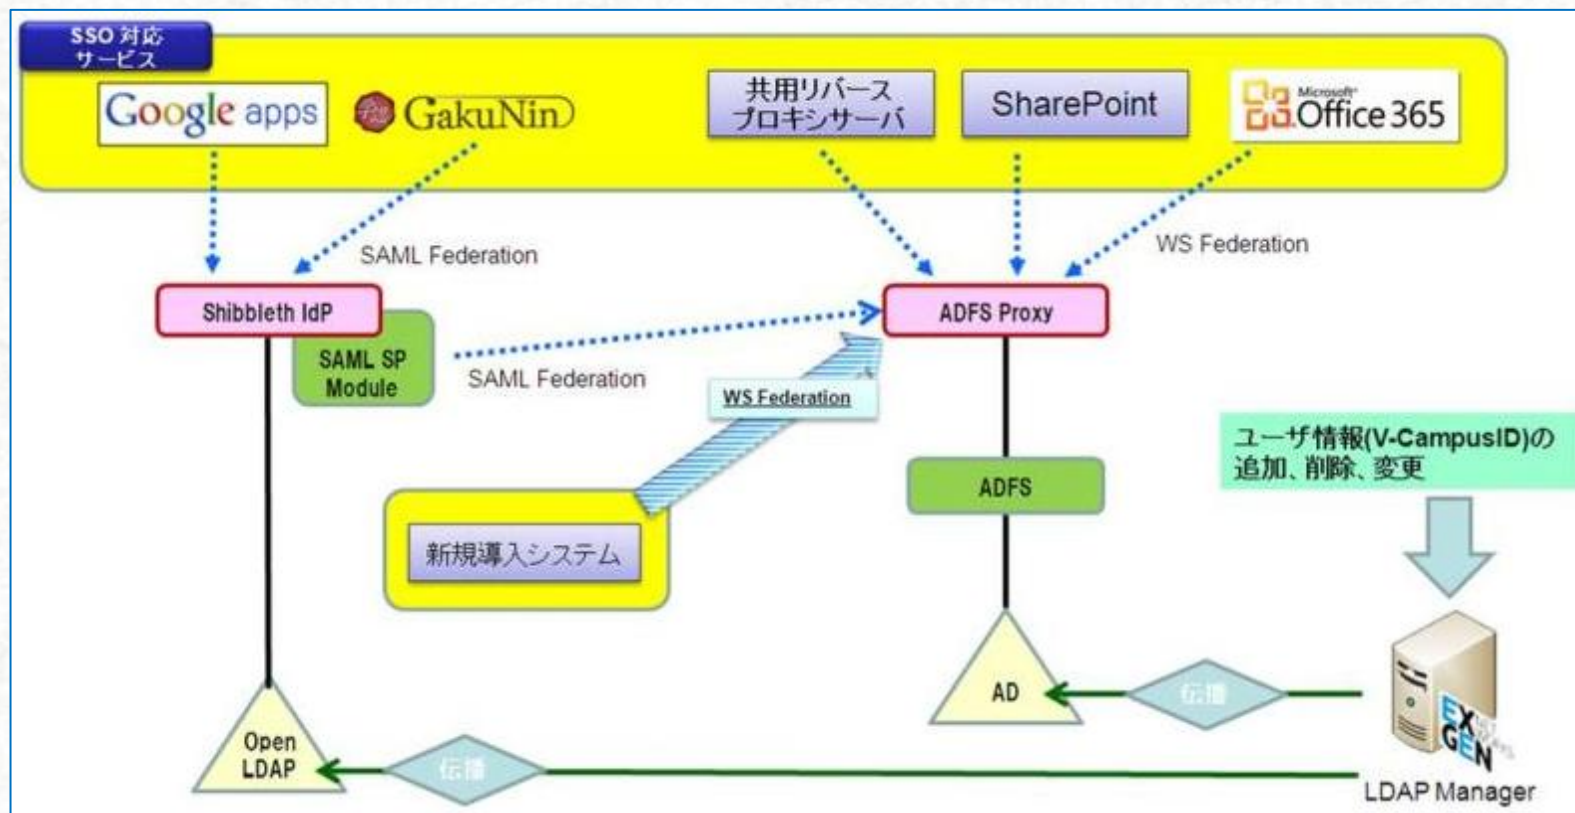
SSO 対応サービス

Google apps

GakuNin

共用リバースプロキシサーバ

SharePoint

Microsoft Office 365

SAML Federation

WS Federation

Shibbleth IdP

SAML SP Module

SAML Federation

WS Federation

ADFS Proxy

ADFS

新規導入システム

ユーザ情報(V-CampusID)の追加、削除、変更

AD

伝播

Open LDAP

伝播

EXGEN

LDAP Manager